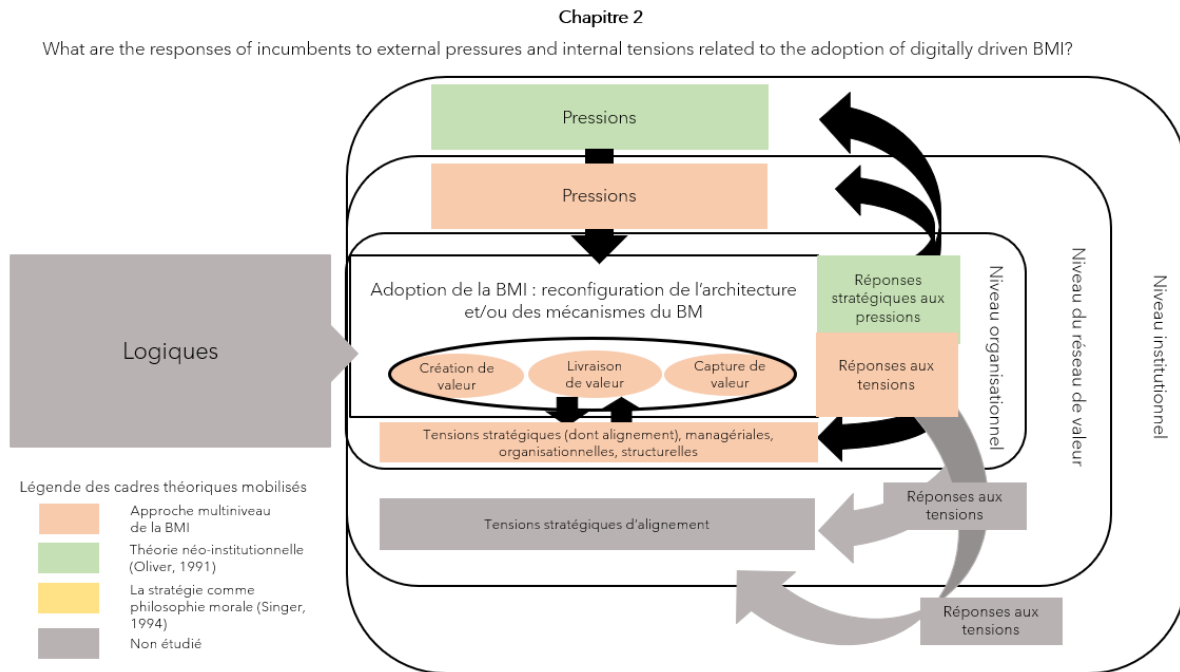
Chapitre 2

What are the responses of incumbents to external pressures and internal tensions related to the adoption of digitally driven BMI?

Pressions

Pressions

Logiques

Adoption de la BMI : reconfiguration de l'architecture et/ou des mécanismes du BM

Création de valeur

Livraison de valeur

Capture de valeur

Réponses stratégiques aux pressions

Réponses aux tensions

Niveau organisationnel

Niveau du réseau de valeur

Niveau institutionnel

Tensions stratégiques (dont alignement), managériales, organisationnelles, structurelles

Réponses aux tensions

Tensions stratégiques d'alignement

Réponses aux tensions

Légende des cadres théoriques mobilisés

Approche multiniveau de la BMI

Théorie néo-institutionnelle (Oliver, 1991)

La stratégie comme philosophie morale (Singer, 1994)

Non étudié